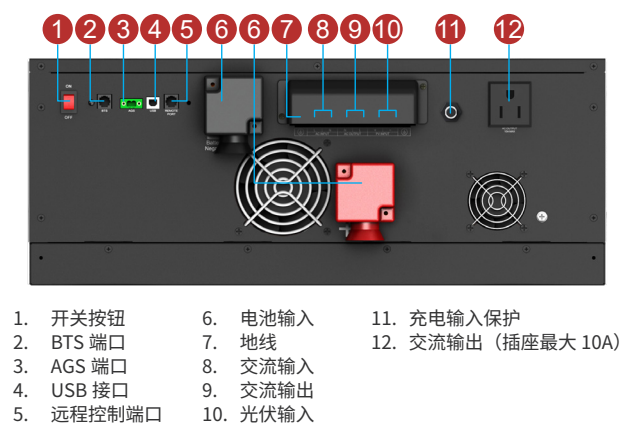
1 2 3 4 5 6 6 7 8 9 10 11 12

ON
OFF
BTS
AGS
USB
REMOTE PORT

1. 开关按钮
2. BTS 端口
3. AGS 端口
4. USB 接口
5. 远程控制端口

6. 电池输入
7. 地线
8. 交流输入
9. 交流输出
10. 光伏输入

11. 充电输入保护
12. 交流输出（插座最大 10A）